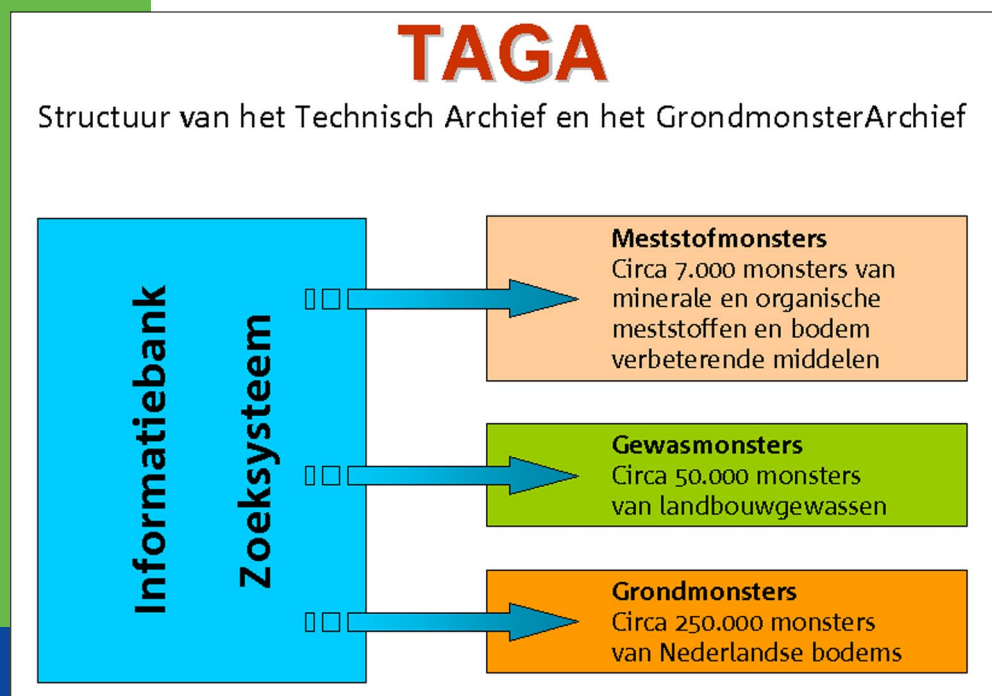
TAGA

Structuur van het Technisch Archief en het GrondmonsterArchief

Informatiebank

Zoeksysteem

Meststofmonsters
Circa 7.000 monsters van minerale en organische meststoffen en bodem verbeterende middelen

Gewasmonsters
Circa 50.000 monsters van landbouwgewassen

Grondmonsters
Circa 250.000 monsters van Nederlandse bodems